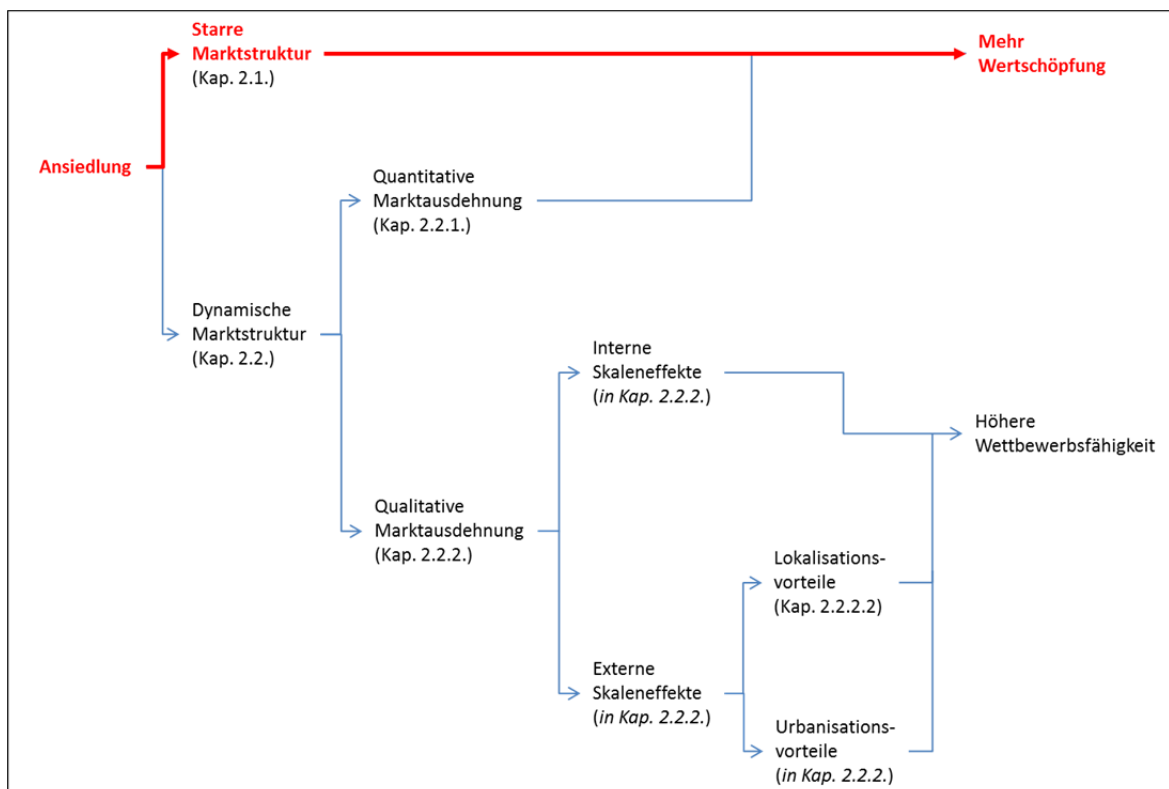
Starre Marktstruktur (Kap. 2.1.)

Mehr Wertschöpfung

Ansiedlung

Quantitative Marktausdehnung (Kap. 2.2.1.)

Dynamische Marktstruktur (Kap. 2.2.)

Interne Skaleneffekte (*in Kap. 2.2.2.*)

Höhere Wettbewerbsfähigkeit

Qualitative Marktausdehnung (Kap. 2.2.2.)

Lokalisations-vorteile (Kap. 2.2.2.2)

Externe Skaleneffekte (*in Kap. 2.2.2.*)

Urbanisations-vorteile (*in Kap. 2.2.2.*)